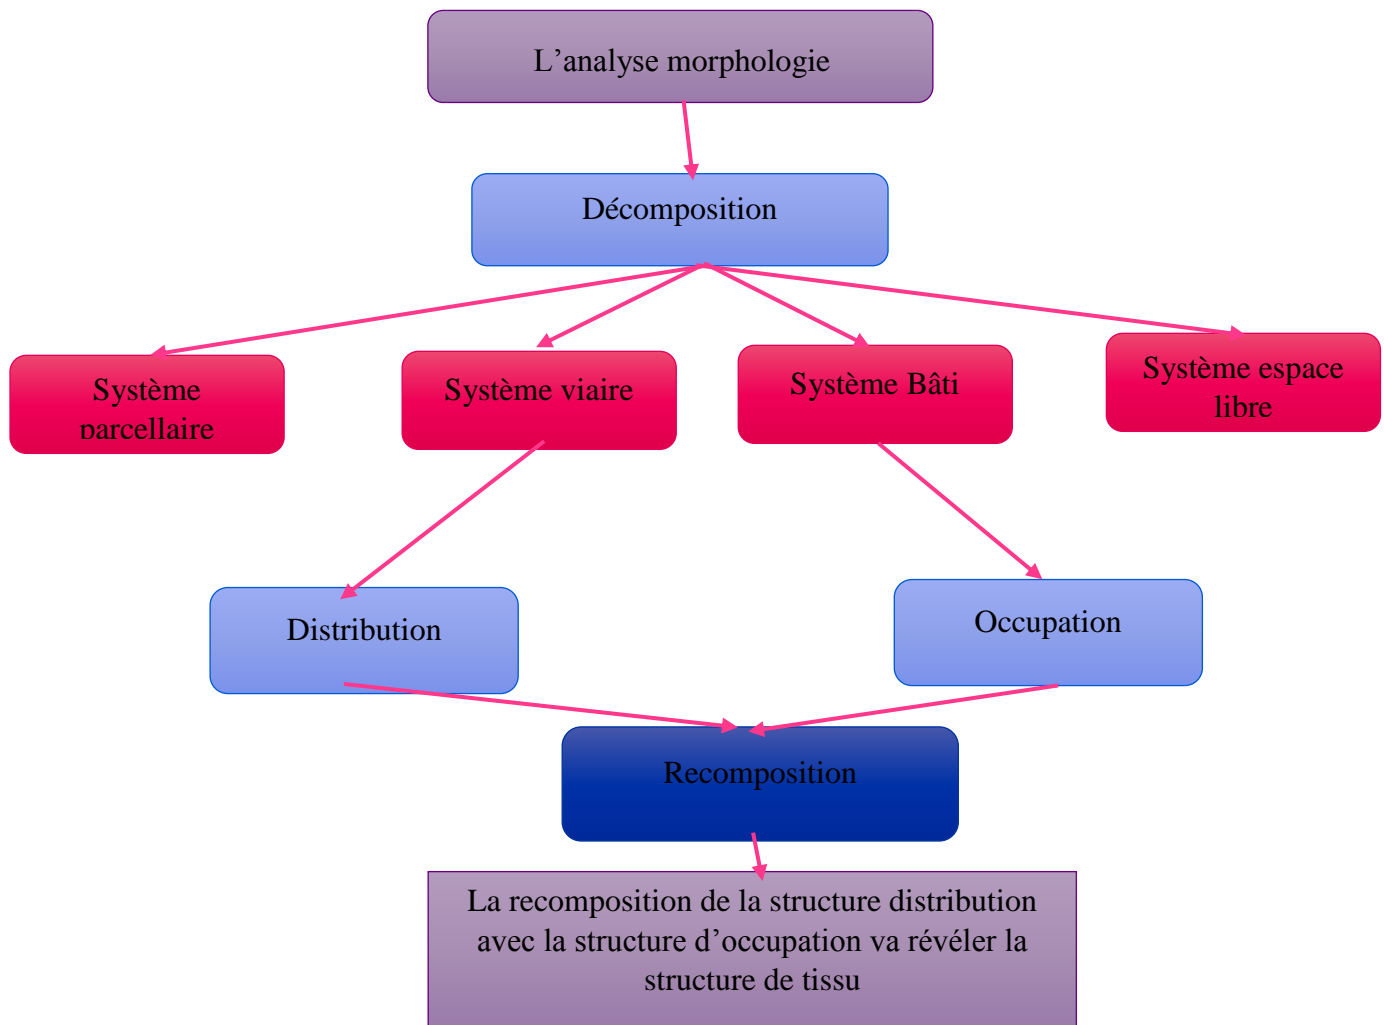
L’analyse morphologie

Décomposition

Système parcellaire

Système viaire

Système Bâti

Système espace libre

Distribution

Occupation

Recomposition

La recomposition de la structure distribution avec la structure d’occupation va révéler la structure de tissu